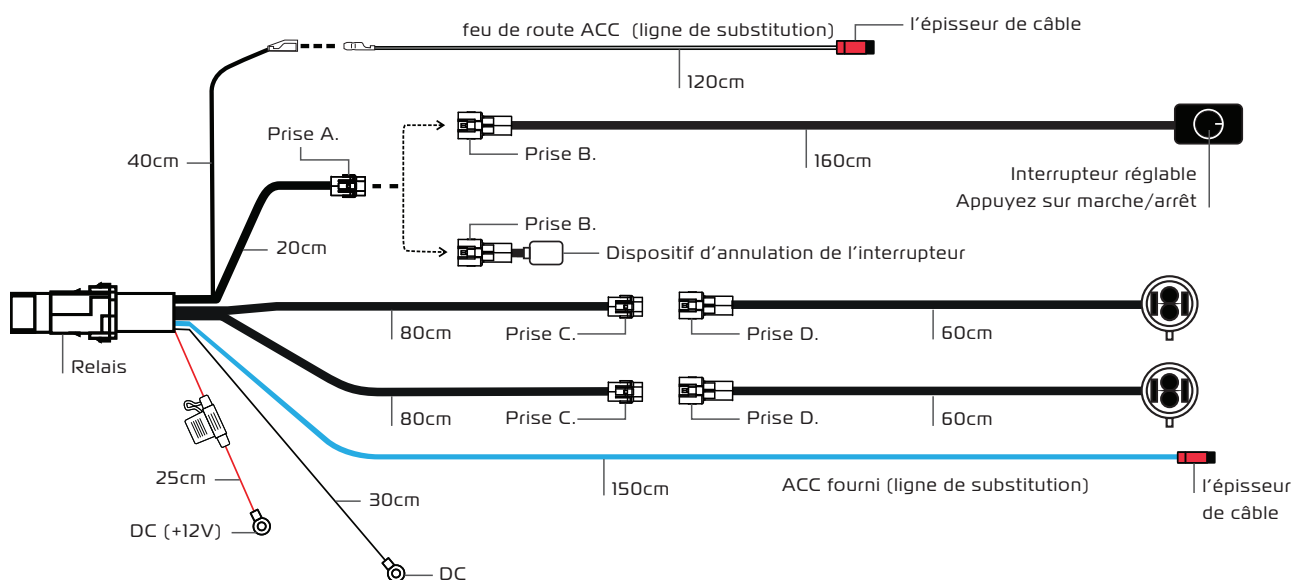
feu de route ACC (ligne de substitution)
l'épisseur de câble
120cm
40cm
Prise A.
Prise B.
160cm
Interrupteur réglable
Appuyez sur marche/arrêt
20cm
Prise B.
Dispositif d'annulation de l'interrupteur
80cm
Prise C.
Prise D.
60cm
Relais
80cm
Prise C.
Prise D.
60cm
25cm
150cm
ACC fourni (ligne de substitution)
l'épisseur de câble
30cm
DC (+12V)
DC